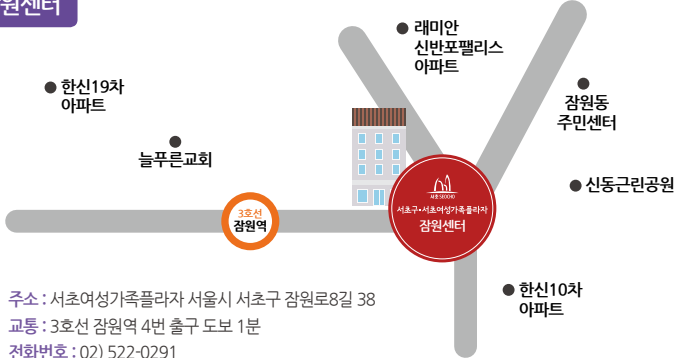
원센터

● 래미안 신반포팰리스 아파트

● 한신19차 아파트

● 잠원동 주민센터

● 늘푸른교회

● 신동근린공원

3호선 잠원역

SEOCHO
서초구•서초여성가족플라자
잠원센터

● 한신10차 아파트

주소 : 서초여성가족플라자 서울시 서초구 잠원로8길 38
교통 : 3호선 잠원역 4번 출구 도보 1분
전화번호 : 02) 522-0291